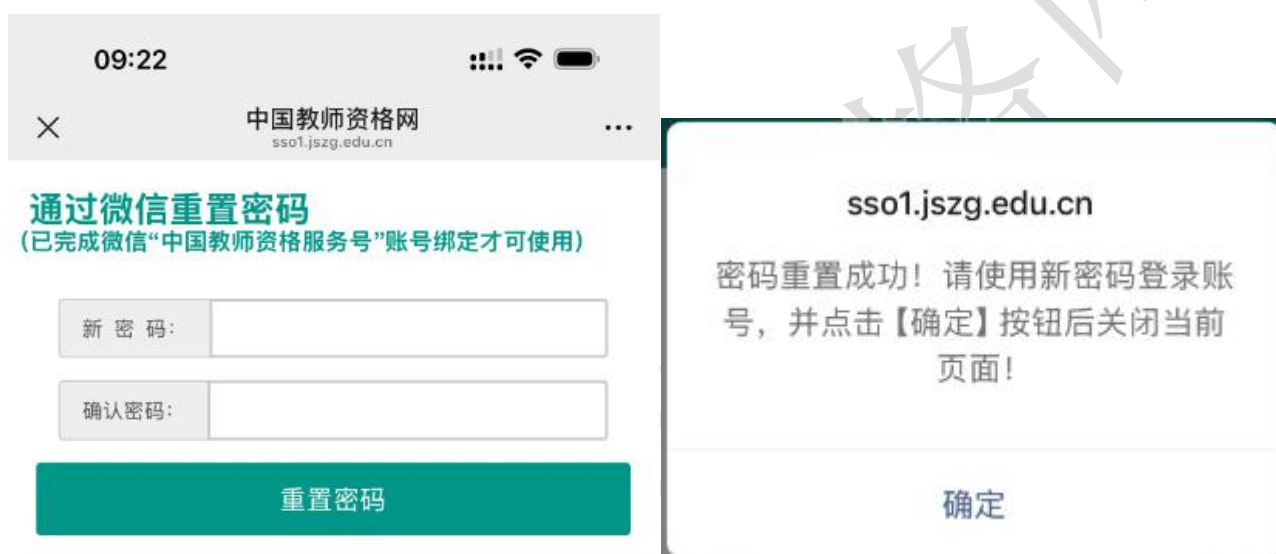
09:22

×

中国教师资格网
sso1.jszg.edu.cn

...

通过微信重置密码
(已完成微信“中国教师资格服务号”账号绑定才可使用)

新 密 码:

确认密码:

重置密码

sso1.jszg.edu.cn

密码重置成功！请使用新密码登录账号，并点击【确定】按钮后关闭当前页面！

确定